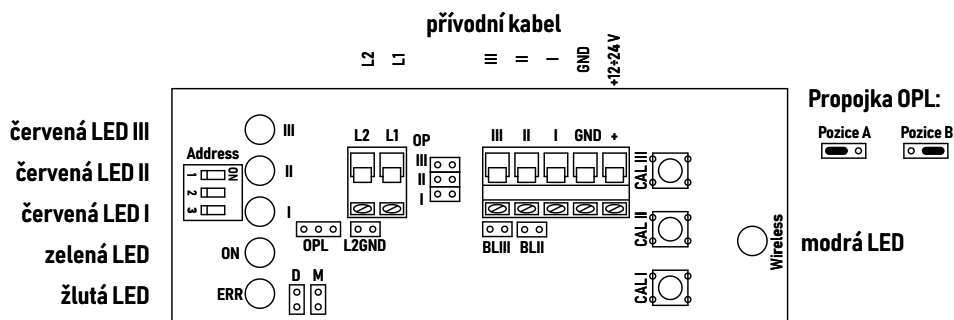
přívodní kabel

L2 L1 ≡ = – GND +12÷24 V

Propojka OPL:

Pozice A Pozice B

červená LED III
červená LED II
červená LED I
zelená LED
žlutá LED

Address
ON
1
2
3

III
II
I
ON
ERR

L2 L1
OP
III
II
I
OPL L2GND
D M

III II I GND +
BLIII BLII

CAL III
CAL II
CAL I

Wireless

modrá LED